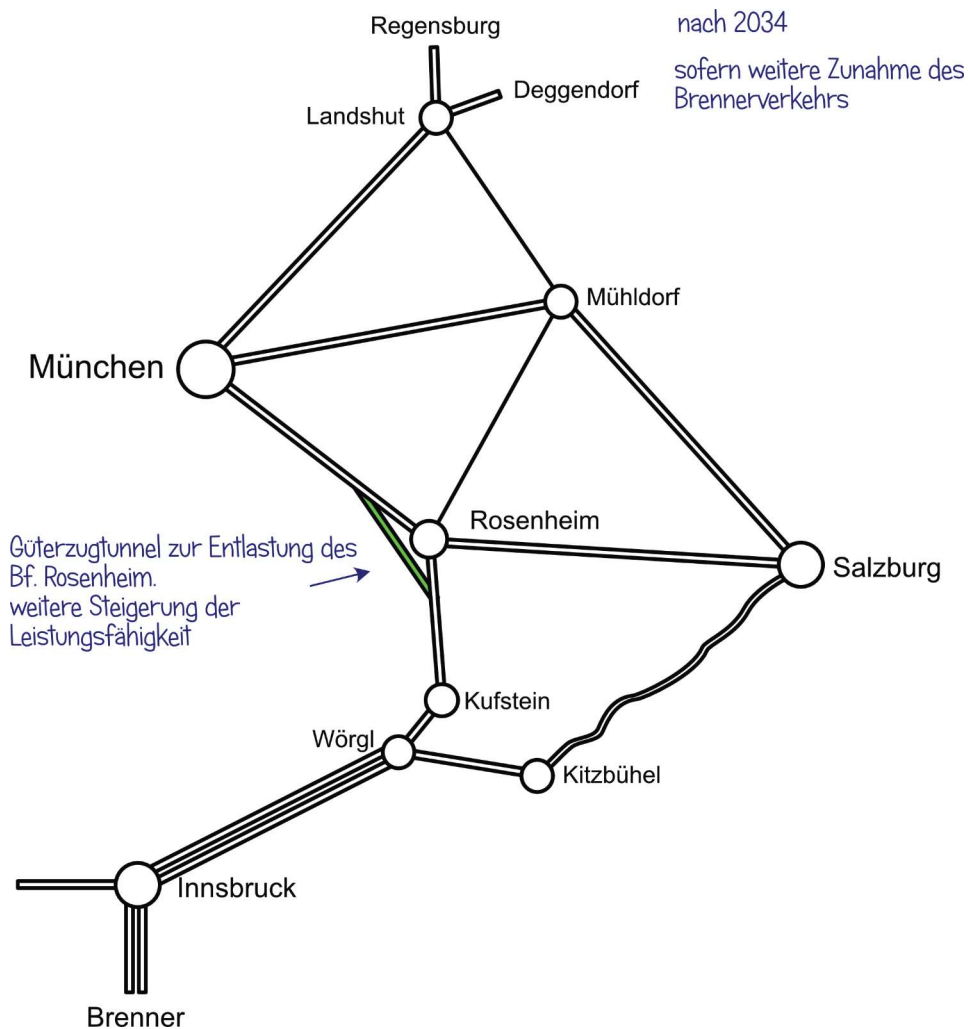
nach 2034

sofern weitere Zunahme des Brennerverkehrs

Regensburg

Deggendorf

Landshut

Mühldorf

München

Rosenheim

Güterzugtunnel zur Entlastung des Bf. Rosenheim.
weitere Steigerung der Leistungsfähigkeit

Salzburg

Kufstein

Wörgl

Kitzbühel

Innsbruck

Brenner